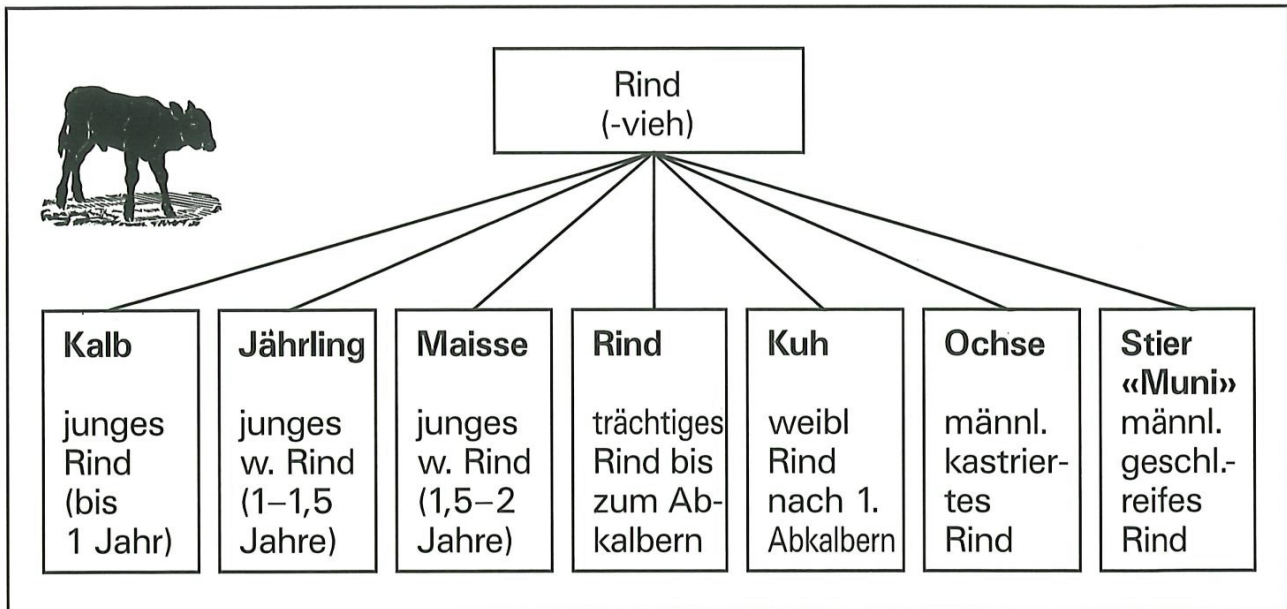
Rind
(-vieh)

**Kalb**
junges Rind (bis 1 Jahr)

**Jährling**
junges w. Rind (1–1,5 Jahre)

**Maisse**
junges w. Rind (1,5–2 Jahre)

**Rind**
trächtiges Rind bis zum Abkalbern

**Kuh**
weibl Rind nach 1. Abkalbern

**Ochse**
männl. kastriertes Rind

**Stier «Muni»**
männl. geschl.-reifes Rind